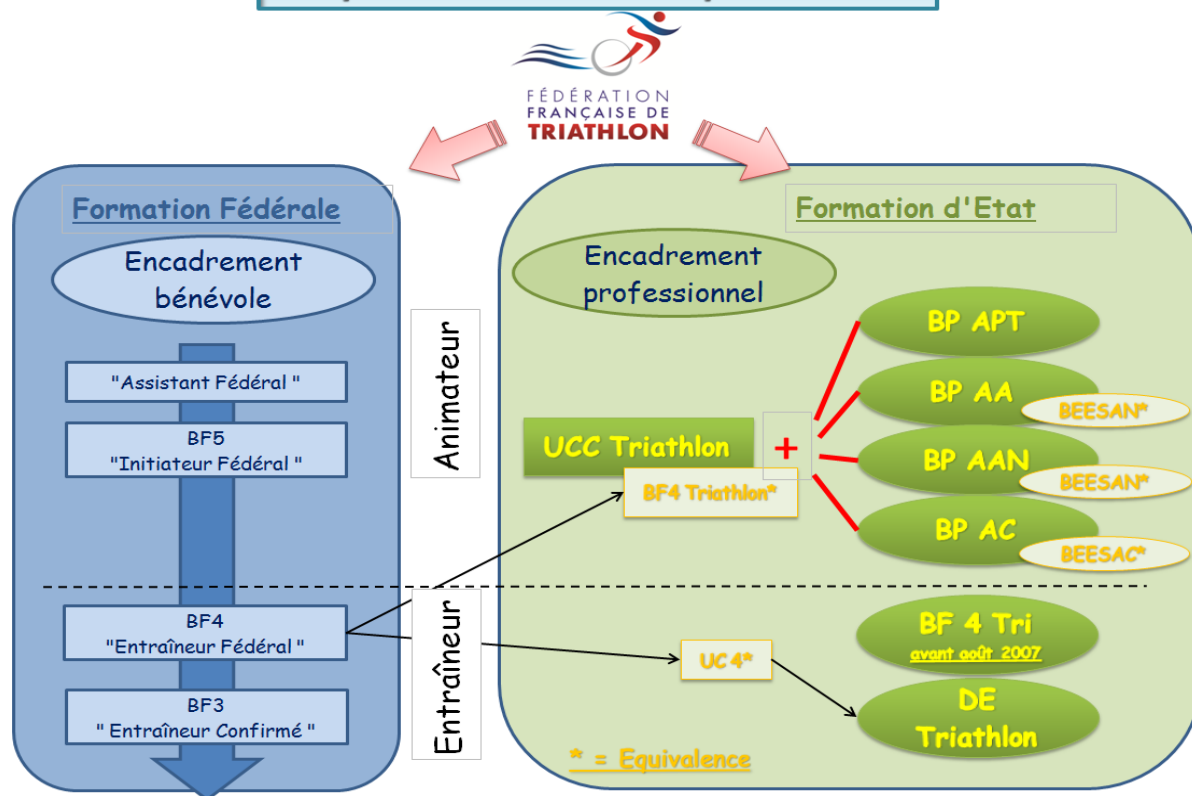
FÉDÉRATION FRANÇAISE DE TRIATHLON

Formation Fédérale

Encadrement bénévole

"Assistant Fédéral "

BF5
"Initiateur Fédéral "

BF4
"Entraîneur Fédéral "

BF3
" Entraîneur Confirmé "

Animateur

Entraîneur

Formation d'Etat

Encadrement professionnel

UCC Triathlon

+

BF4 Triathlon*

BP APT

BP AA

BEESAN*

BP AAN

BEESAN*

BP AC

BEESAC*

BF 4 Tri
avant août 2007

UC 4*

DE Triathlon

* = Equivalence